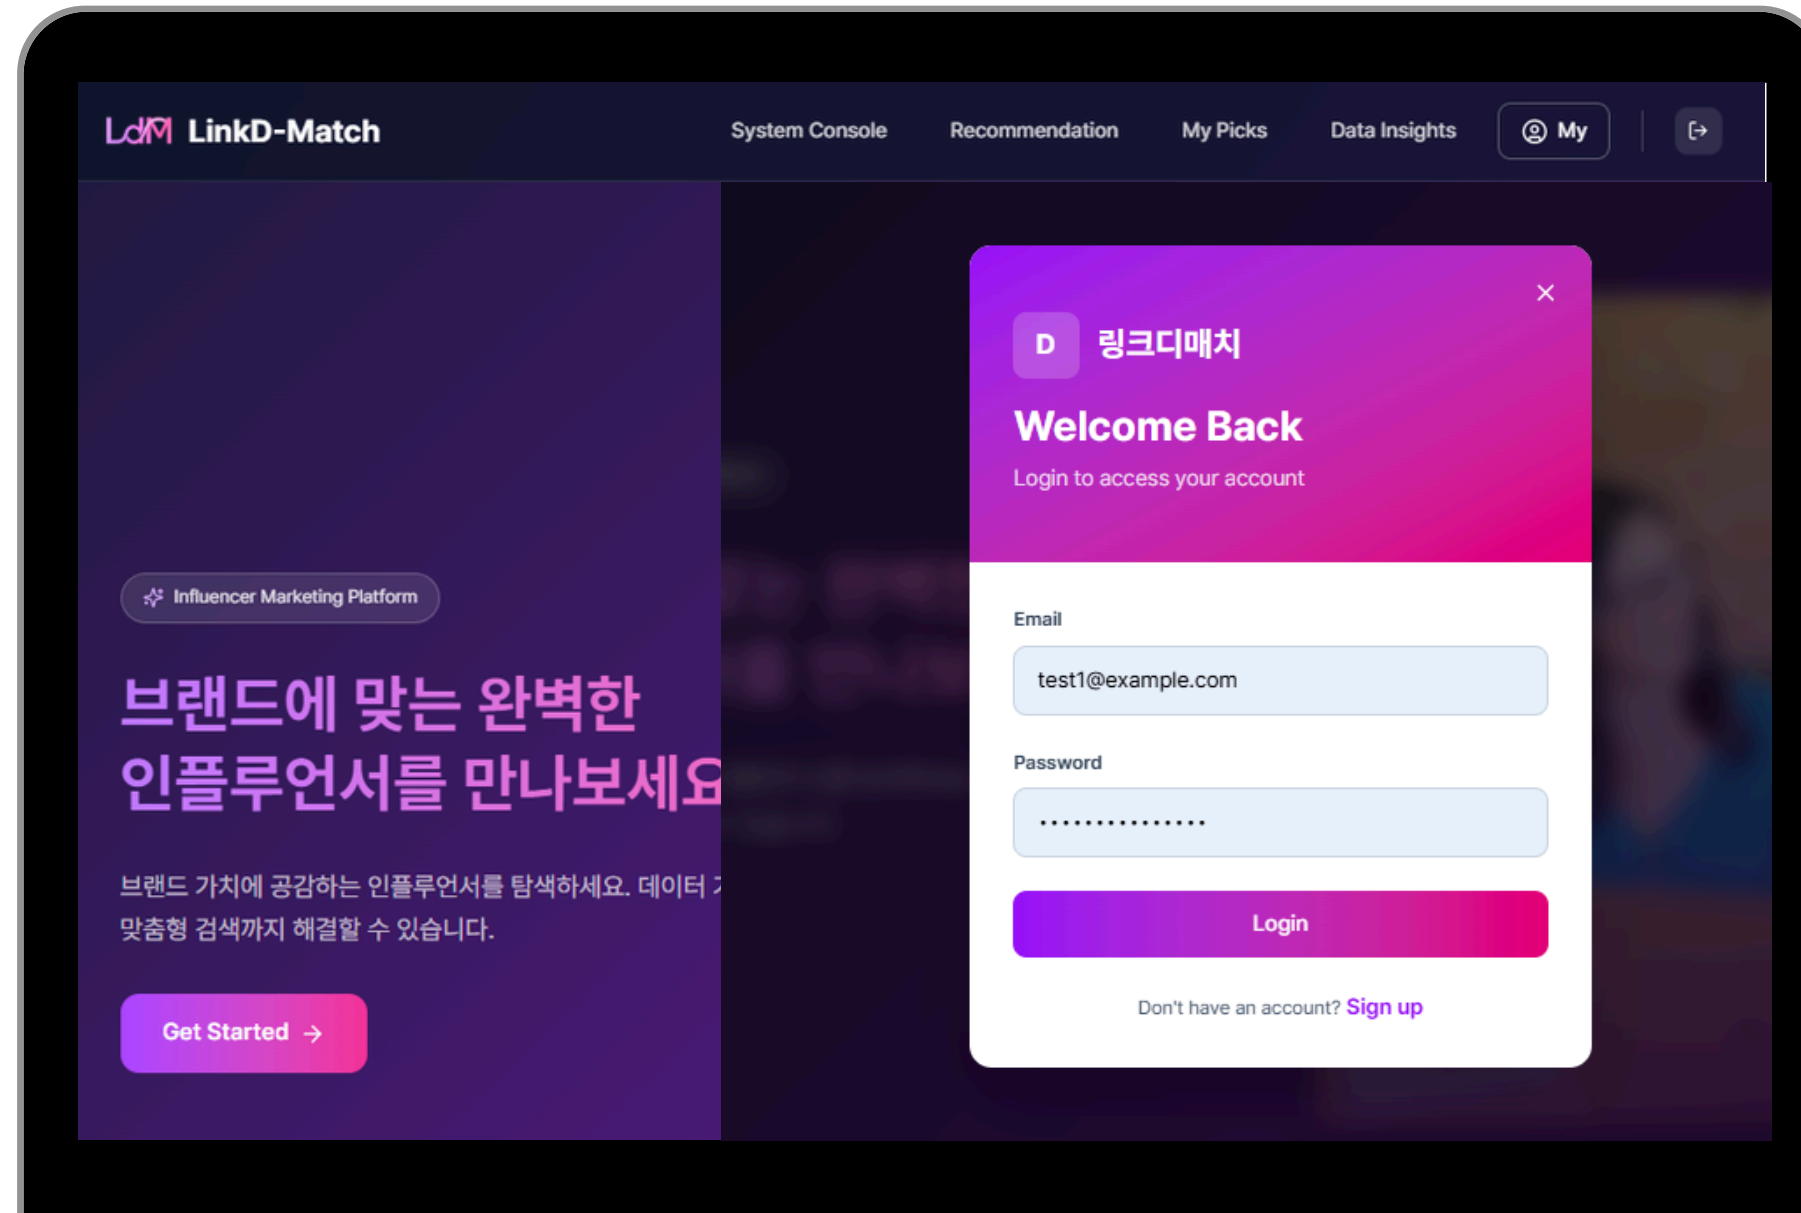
LdM LinkD-Match

System Console Recommendation My Picks Data Insights My

Influencer Marketing Platform

브랜드에 맞는 완벽한 인플루언서를 만나보세요

브랜드 가치에 공감하는 인플루언서를 탐색하세요. 데이터 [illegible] 맞춤형 검색까지 해결할 수 있습니다.

Get Started →

×

D 링크디매치

Welcome Back

Login to access your account

Email

test1@example.com

Password

•••••••••••••••

Login

Don't have an account? Sign up